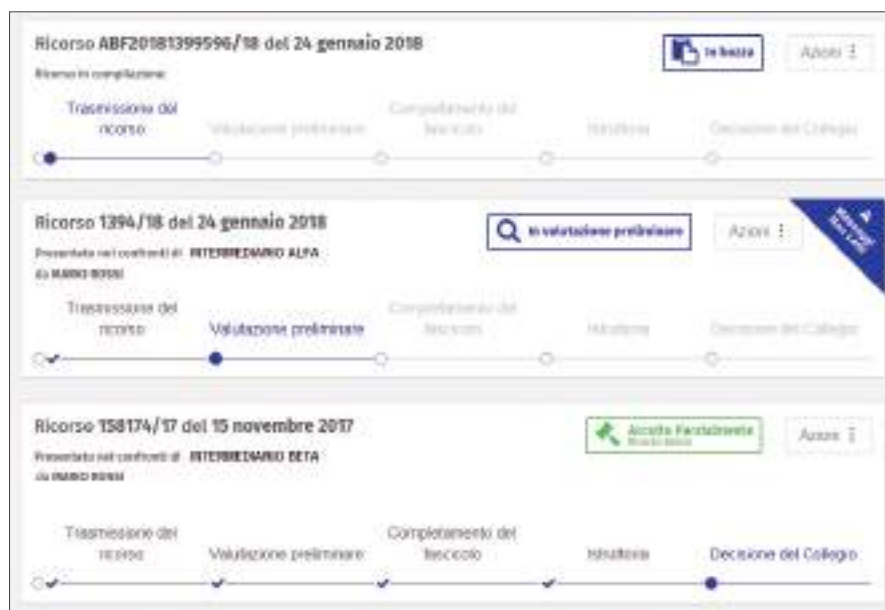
Ricorso ABF20181399596/18 del 24 gennaio 2018

Ricorso in compilazione

In bozza

Azioni ⋮

Trasmissione del ricorso

Valutazione preliminare

Completamento del fascicolo

Istruttoria

Decisione del Collegio

Ricorso 1394/18 del 24 gennaio 2018

Presentato nei confronti di INTERMEDIARIO ALFA

da MARIO ROSSI

In valutazione preliminare

Azioni ⋮

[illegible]

Trasmissione del ricorso

Valutazione preliminare

Completamento del fascicolo

Istruttoria

Decisione del Collegio

Ricorso 158174/17 del 15 novembre 2017

Presentato nei confronti di INTERMEDIARIO BETA

da MARIO ROSSI

Accolto Parzialmente

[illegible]

Azioni ⋮

Trasmissione del ricorso

Valutazione preliminare

Completamento del fascicolo

Istruttoria

Decisione del Collegio